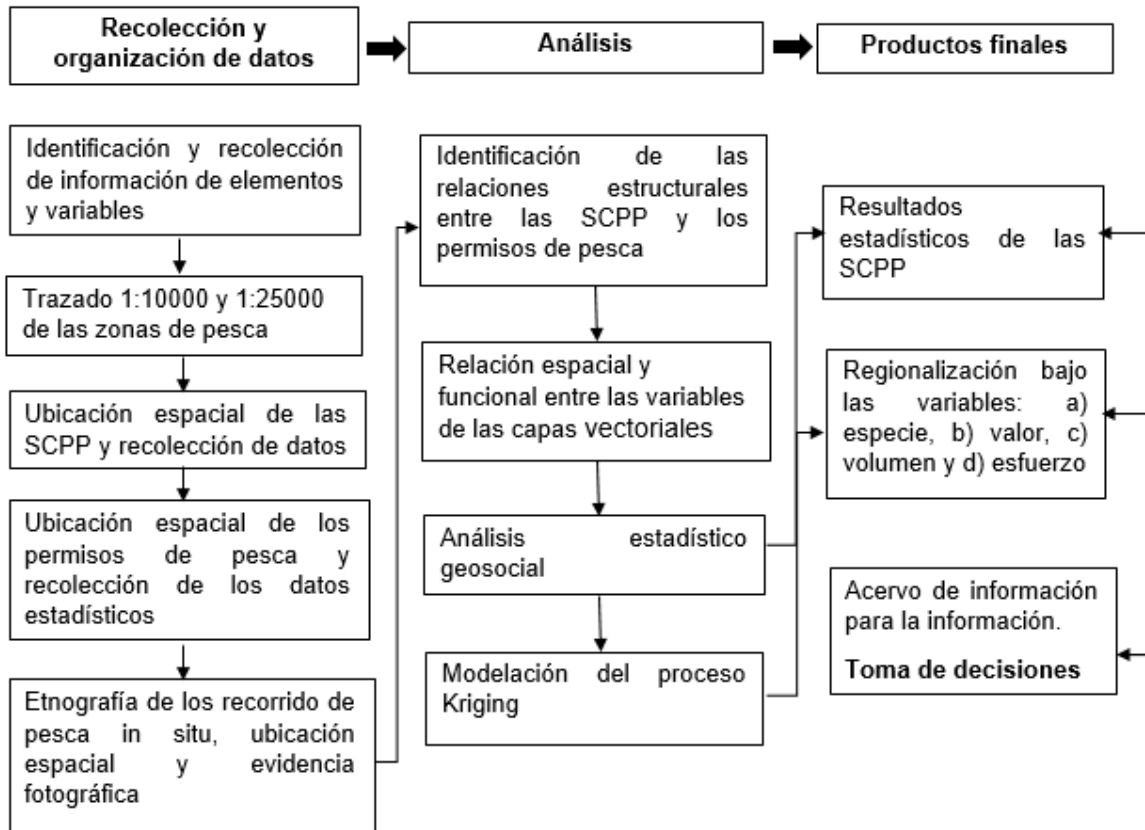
Recolección y organización de datos

Análisis

Productos finales

Identificación y recolección de información de elementos y variables

Trazado 1:10000 y 1:25000 de las zonas de pesca

Ubicación espacial de las SCPP y recolección de datos

Ubicación espacial de los permisos de pesca y recolección de los datos estadísticos

Etnografía de los recorrido de pesca in situ, ubicación espacial y evidencia fotográfica

Identificación de las relaciones estructurales entre las SCPP y los permisos de pesca

Relación espacial y funcional entre las variables de las capas vectoriales

Análisis estadístico geosocial

Modelación del proceso Kriging

Resultados estadísticos de las SCPP

Regionalización bajo las variables: a) especie, b) valor, c) volumen y d) esfuerzo

Acervo de información para la información.

Toma de decisiones